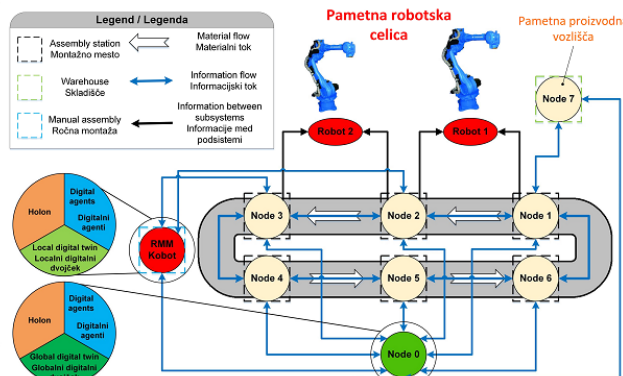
Legend / Legenda

Assembly station
Montažno mesto

Material flow
Materialni tok

Warehouse
Skladišče

Information flow
Informacijski tok

Manual assembly
Ročna montaža

Information between subsystems
Informacije med podsistemi

Pametna robotska celica

Pametna proizvodn vozlišča

Robot 2

Robot 1

Node 7

Node 3

Node 2

Node 1

Node 4

Node 5

Node 6

Node 0

RMM Kobot

Holon

Digital agents
Digitalni agenti

Local digital twin
Localni digitalni dvojček

Holon

Digital agents
Digitalni agenti

Global digital twin
Globalni digitalni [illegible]